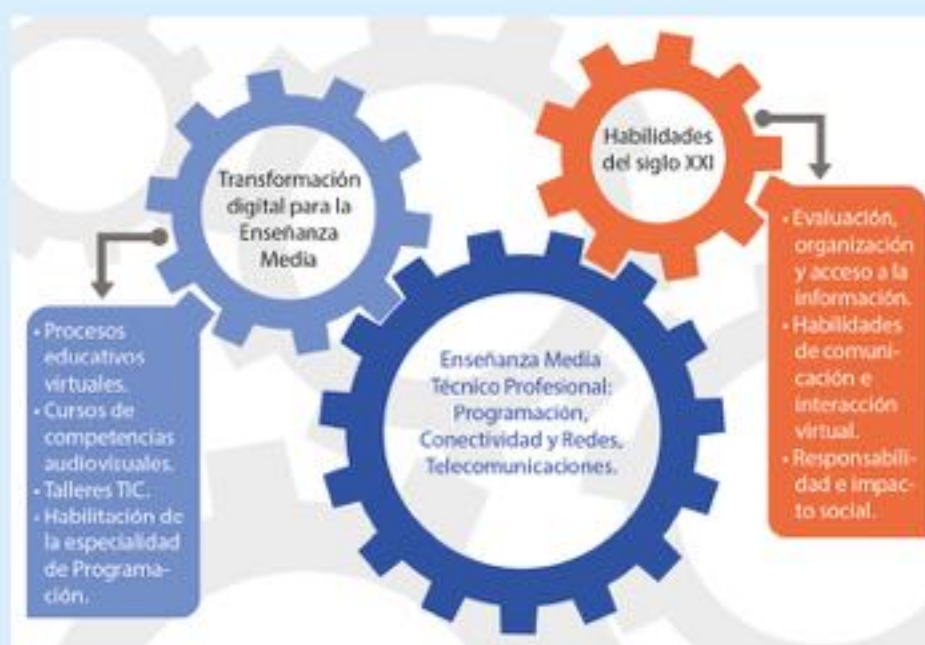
Transformación digital para la Enseñanza Media

Habilidades del siglo XXI

Enseñanza Media Técnico Profesional: Programación, Conectividad y Redes, Telecomunicaciones.

• Procesos educativos virtuales.
• Cursos de competencias audiovisuales.
• Talleres TIC.
• Habilitación de la especialidad de Programación.

• Evaluación, organización y acceso a la información.
• Habilidades de comunicación e interacción virtual.
• Responsabilidad e impacto social.